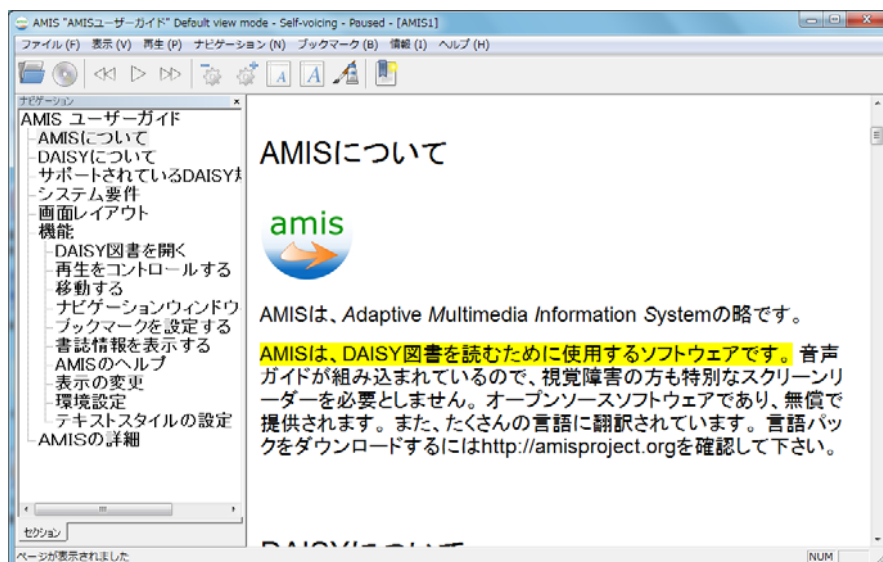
AMIS "AMISユーザーガイド" Default view mode - Self-voicing - Paused - [AMIS1]

ファイル (F) 表示 (V) 再生 (P) ナビゲーション (N) ブックマーク (B) 情報 (I) ヘルプ (H)

ナビゲーション

AMIS ユーザーガイド
AMISについて
DAISYについて
サポートされているDAISY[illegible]
システム要件
画面レイアウト
機能
DAISY図書を開く
再生をコントロールする
移動する
ナビゲーションウィンドウ
ブックマークを設定する
書誌情報を表示する
AMISのヘルプ
表示の変更
環境設定
テキストスタイルの設定
AMISの詳細

セクション

AMISについて

amis

AMISは、Adaptive Multimedia Information Systemの略です。

AMISは、DAISY図書を読むために使用するソフトウェアです。音声ガイドが組み込まれているので、視覚障害の方も特別なスクリーンリーダーを必要としません。オープンソースソフトウェアであり、無償で提供されます。また、たくさんの言語に翻訳されています。言語パックをダウンロードするにはhttp://amisproject.orgを確認して下さい。

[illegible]

ページが表示されました

NUM